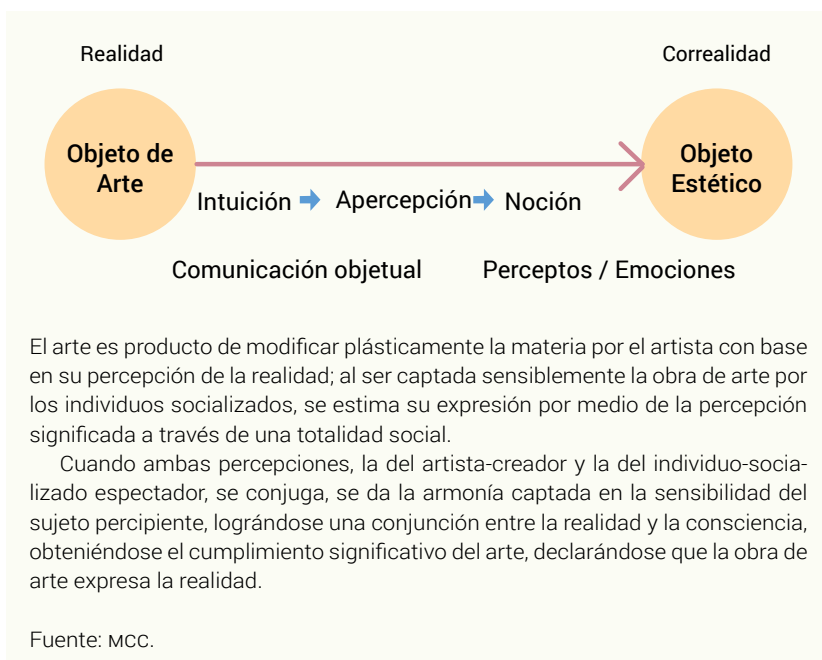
Realidad

Correalidad

Objeto de Arte

Objeto Estético

Intuición ➡ Apercepción ➡ Noción

Comunicación objetual

Perceptos / Emociones

El arte es producto de modificar plásticamente la materia por el artista con base en su percepción de la realidad; al ser captada sensiblemente la obra de arte por los individuos socializados, se estima su expresión por medio de la percepción significada a través de una totalidad social.

Cuando ambas percepciones, la del artista-creador y la del individuo-socializado espectador, se conjuga, se da la armonía captada en la sensibilidad del sujeto percipiente, lográndose una conjunción entre la realidad y la consciencia, obteniéndose el cumplimiento significativo del arte, declarándose que la obra de arte expresa la realidad.

Fuente: MCC.